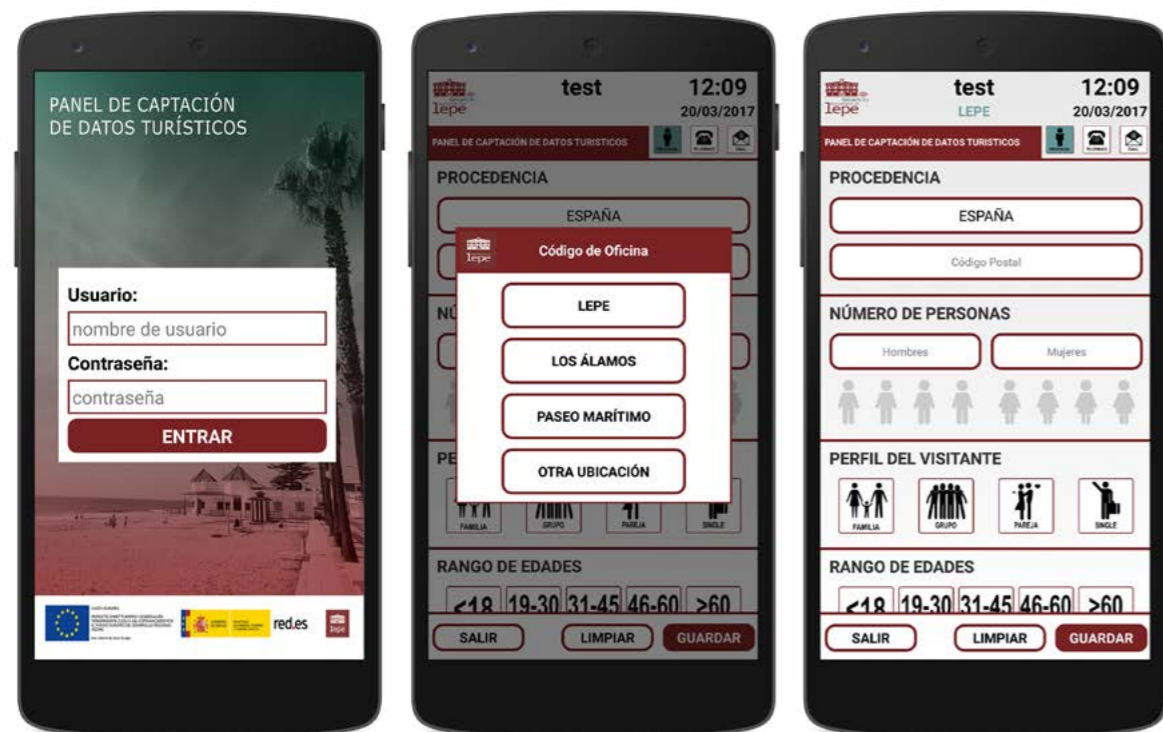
PANEL DE CAPTACIÓN DE DATOS TURÍSTICOS

Usuario:

nombre de usuario

Contraseña:

contraseña

ENTRAR

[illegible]

red.es

lepe

lepe

test

12:09

20/03/2017

PANEL DE CAPTACIÓN DE DATOS TURISTICOS

PROCEDENCIA

ESPAÑA

lepe

Código de Oficina

LEPE

LOS ÁLAMOS

PASEO MARÍTIMO

OTRA UBICACIÓN

NÚ

PER

FAMILIA

GRUPO

PAREJA

SINGLE

RANGO DE EDADES

<18

19-30

31-45

46-60

>60

SALIR

LIMPIAR

GUARDAR

lepe

test

LEPE

12:09

20/03/2017

PANEL DE CAPTACIÓN DE DATOS TURISTICOS

PROCEDENCIA

ESPAÑA

Código Postal

NÚMERO DE PERSONAS

Hombres

Mujeres

PERFIL DEL VISITANTE

FAMILIA

GRUPO

PAREJA

SINGLE

RANGO DE EDADES

<18

19-30

31-45

46-60

>60

SALIR

LIMPIAR

GUARDAR